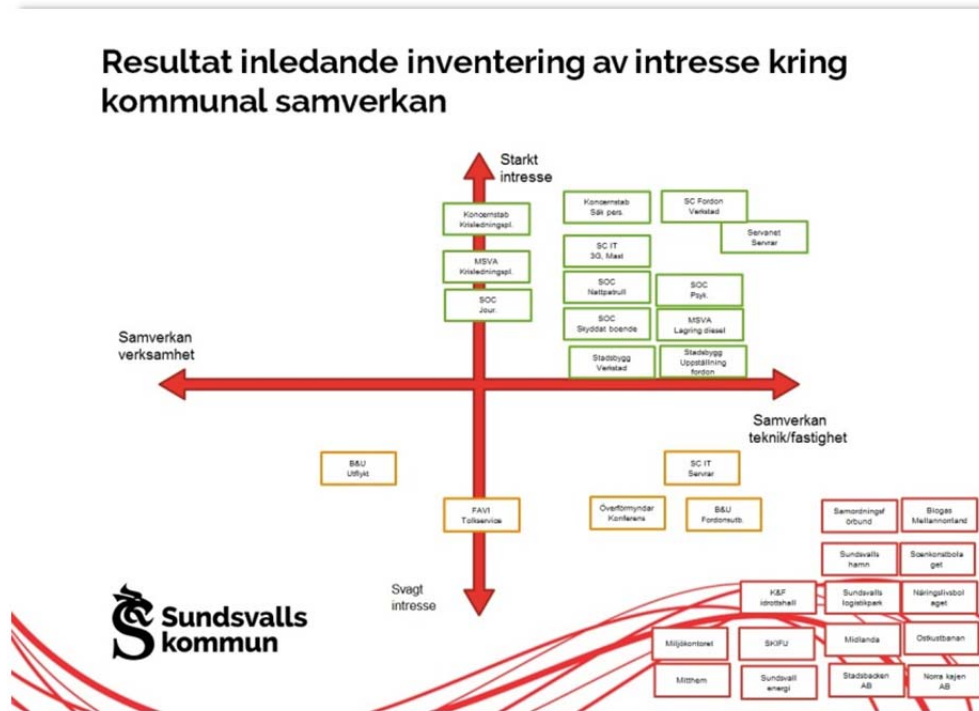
Resultat inledande inventering av intresse kring kommunal samverkan

Starkt intresse

Svagt intresse

Samverkan verksamhet

Samverkan teknik/fastighet

Koncernstab Krisledningspl.

MSVA Krisledningspl.

SOC Jour.

Koncernstab Säk pers.

SC Fordon Verkstad

Servanet Servrar

SC IT 3G, Mast

SOC Nattpatrull

SOC Psyk.

SOC Skyddat boende

MSVA Lagring diesel

Stadsbygg Verkstad

Stadsbygg Uppställning fordon

B&U Utflykt

SC IT Servrar

FAVI Tolkservice

Överförmyndar Konferens

B&U Fordonsutb.

Samordningsf örbund

Biogas Mellannorrland

Sundsvalls hamn

Scenkonstbola get

K&F Idrottshall

Sundsvalls logistikpark

Näringslivsbol aget

Miljökontoret

SKIFU

Midlanda

Ostkustbanan

Mitthem

Sundsvall energi

Stadsbacken AB

Norra kajen AB

Sundsvalls kommun